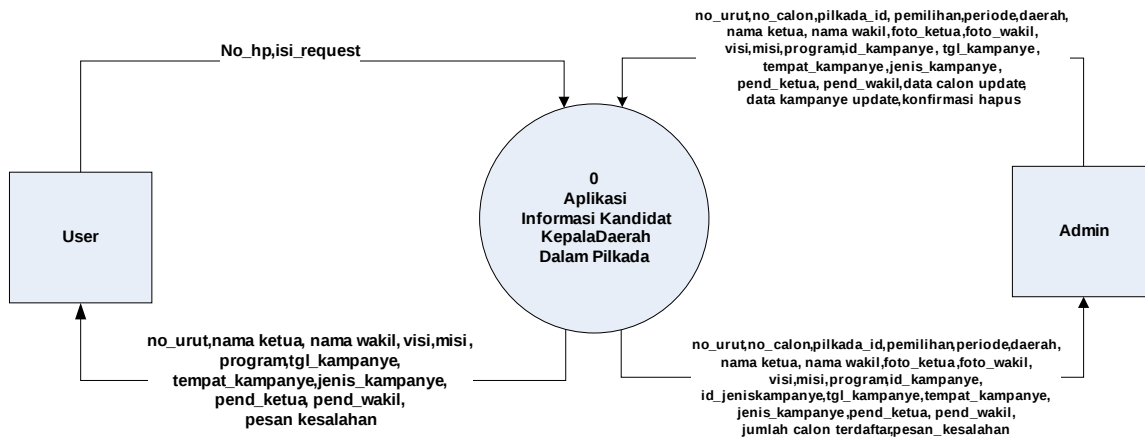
No_hp,isi_request

no_urut,no_calon,pilkada_id, pemilihan,periode,daerah, nama ketua, nama wakil,foto_ketua,foto_wakil, visi,misi,program,id_kampanye, tgl_kampanye, tempat_kampanye,jenis_kampanye, pend_ketua, pend_wakil,data calon update, data kampanye update,konfirmasi hapus

User

0
Aplikasi
Informasi Kandidat
KepalaDaerah
Dalam Pilkada

Admin

no_urut,nama ketua, nama wakil, visi,misi, program,tgl_kampanye, tempat_kampanye,jenis_kampanye, pend_ketua, pend_wakil, pesan kesalahan

no_urut,no_calon,pilkada_id,pemilihan,periode,daerah, nama ketua, nama wakil,foto_ketua,foto_wakil, visi,misi,program,id_kampanye, id_jeniskampanye,tgl_kampanye,tempat_kampanye, jenis_kampanye,pend_ketua, pend_wakil, jumlah calon terdaftar,pesan_kesalahan